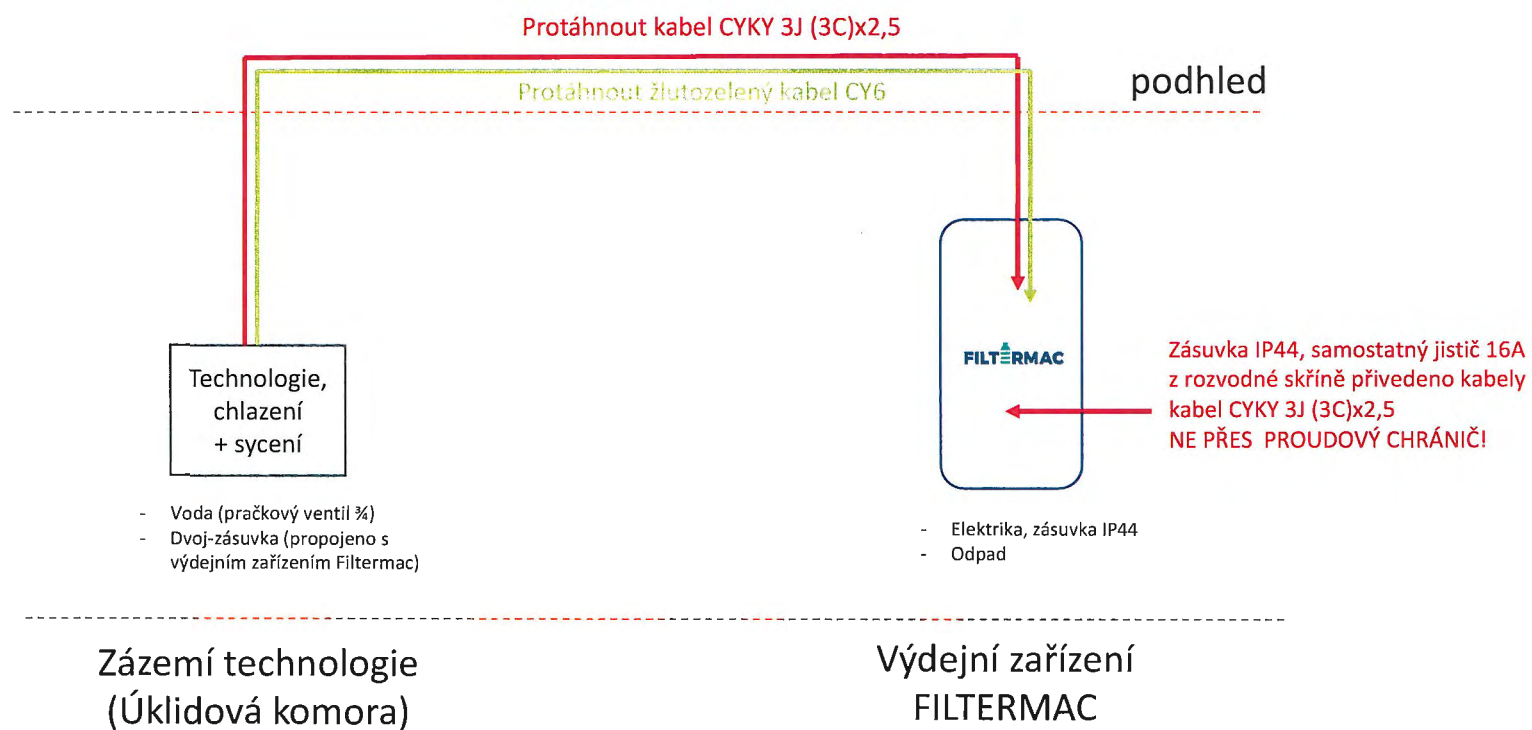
Protáhnout kabel CYKY 3J (3C)x2,5

Protáhnout žlutozelený kabel CY6

podhled

Technologie, chlazení + sycení

- Voda (pračkový ventil ¾)
- Dvoj-zásuvka (propojeno s výdejním zařízením Filtermac)

FILTERMAC

Zásuvka IP44, samostatný jistič 16A z rozvodné skříně přivedeno kabely kabel CYKY 3J (3C)x2,5
NE PŘES PROUDOVÝ CHRÁNIČ!

- Elektrika, zásuvka IP44
- Odpad

Zázemí technologie (Úklidová komora)

Výdejní zařízení FILTERMAC